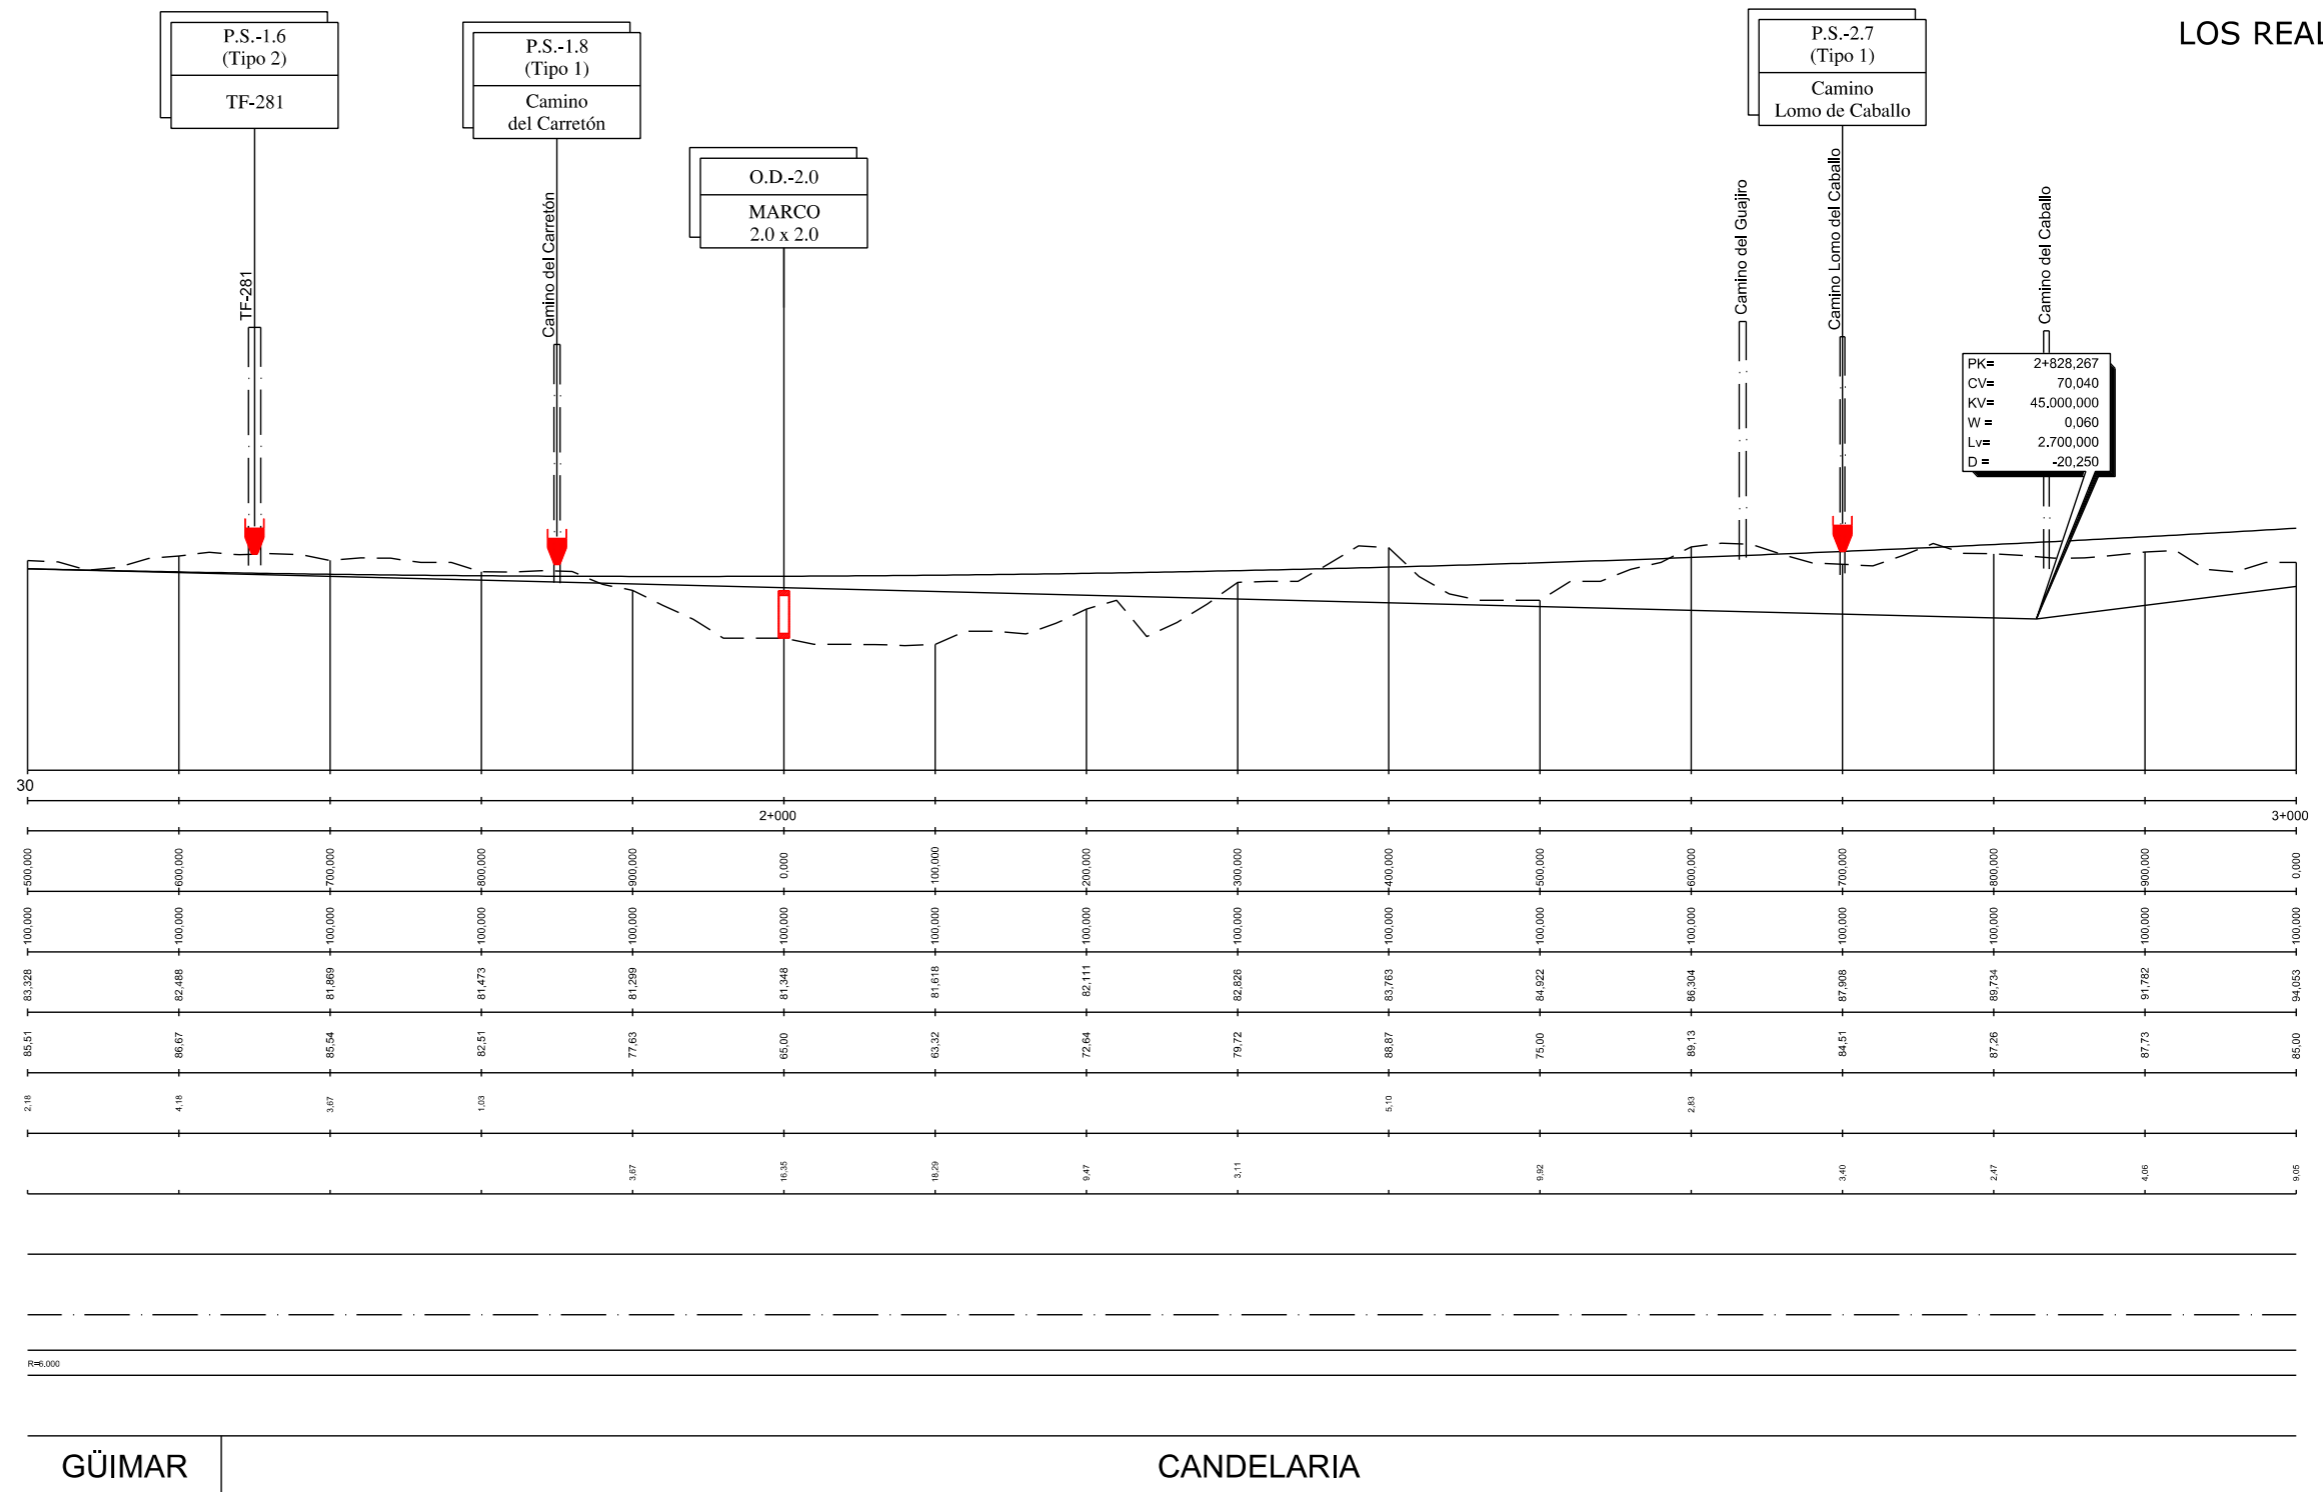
P.S.-1.6
(Tipo 2)
TF-281

P.S.-1.8
(Tipo 1)
Camino
del Carretón

O.D.-2.0
MARCO
2.0 x 2.0

P.S.-2.7
(Tipo 1)
Camino
Lomo de Caballo

LOS REAL

TF-281
Camino del Carretón
Camino del Guajiro
Camino Lomo del Caballo
Camino del Caballo

| | |
|---|---|
| PK= | 2+828,267 |
| CV= | 70,040 |
| KV= | 45,000,000 |
| W = | 0,060 |
| Lv= | 2,700,000 |
| D = | -20,250 |

30

2+000
3+000

500,000 600,000 700,000 800,000 900,000 0,000 100,000 200,000 300,000 400,000 500,000 600,000 700,000 800,000 900,000 0,000

100,000 100,000 100,000 100,000 100,000 100,000 100,000 100,000 100,000 100,000 100,000 100,000 100,000 100,000 100,000 100,000

83,328 82,488 81,869 81,473 81,299 81,348 81,618 82,111 82,826 83,763 84,922 86,304 87,908 89,734 91,782 94,053

85,51 86,67 85,54 82,51 77,63 65,00 63,32 72,64 79,72 88,87 75,00 89,13 84,51 87,26 87,73 85,00

2,18 4,18 3,67 1,03 5,10 2,83

3,67 16,35 18,29 9,47 3,11 9,92 3,40 2,47 4,06 9,05

R=6.000

GÜIMAR
CANDELARIA